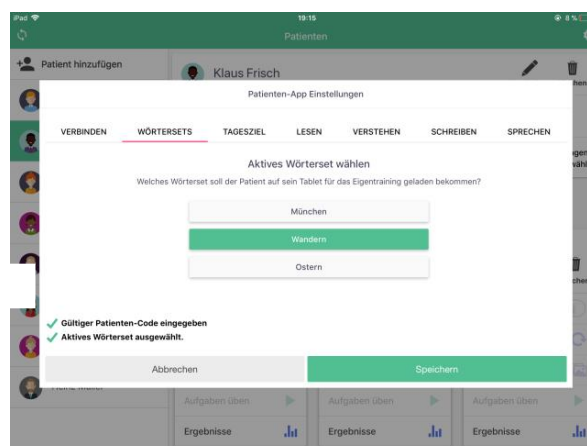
iPad
19:15
8 %
Patienten
Patient hinzufügen
Klaus Frisch
Patienten-App Einstellungen
VERBINDEN
WÖRTERSETS
TAGESZIEL
LESEN
VERSTEHEN
SCHREIBEN
SPRECHEN
Aktives Wörterset wählen
Welches Wörterset soll der Patient auf sein Tablet für das Eigentraining geladen bekommen?
München
Wandern
Ostern
Gültiger Patienten-Code eingegeben
Aktives Wörterset ausgewählt.
Abbrechen
Speichern
Heinz Müller
Aufgaben üben
Aufgaben üben
Aufgaben üben
Ergebnisse
Ergebnisse
Ergebnisse